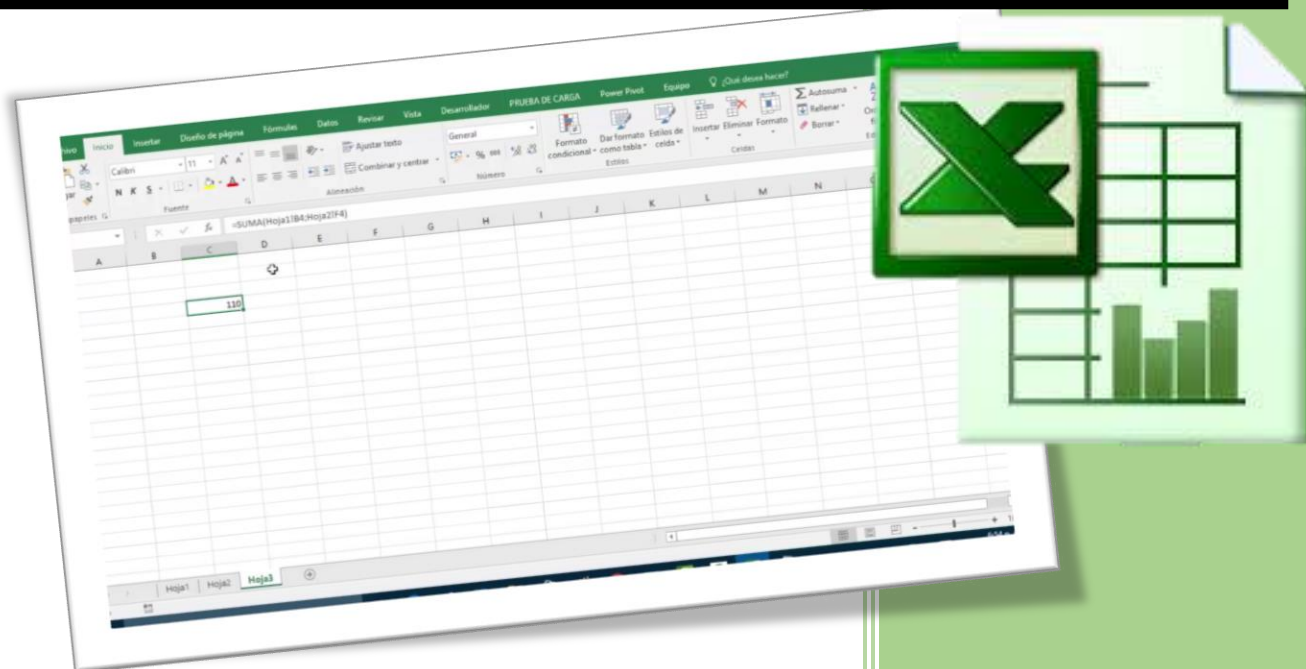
hivo Inicio Insertar Diseño de página Fórmulas Datos Revisar Vista Desarrollador PRUEBA DE CARGA Power Pivot Equipo ¿Qué desea hacer?

Calibri 11 A A
N K S
Fuente
Ajustar texto
Combinar y centrar
Alineación
General
% 000
Número
Formato condicional
Dar formato como tabla
Estilos de celda
Estilos
Insertar Eliminar Formato
Celdas
Autosuma
Rellenar
Borrar
papeles

=SUMA(Hoja1!B4;Hoja2!F4)

| A | B | C | D | E | F | G | H | I | J | K | L | M | N |
|---|---|---|---|---|---|---|---|---|---|---|---|---|---|
| | | 110 | | | | | | | | | | | |

Hoja1 Hoja2 Hoja3